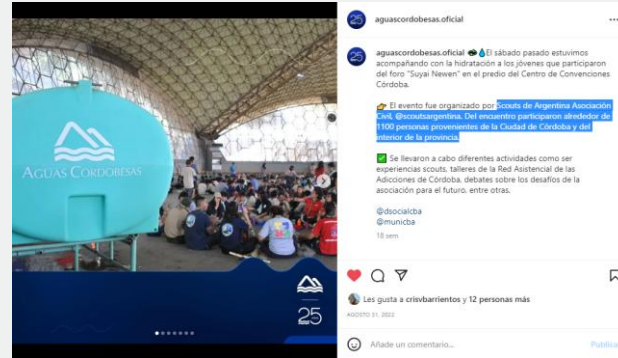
AGUAS CORDOBESAS

25

aguascordobesas.oficial ...

aguascordobesas.oficial El sábado pasado estuvimos acompañando con la hidratación a los jóvenes que participaron del foro "Suyai Newen" en el predio del Centro de Convenciones Córdoba.

El evento fue organizado por Scouts de Argentina Asociación Civil, @scoutsargentina. Del encuentro participaron alrededor de 1100 personas provenientes de la Ciudad de Córdoba y del interior de la provincia.

✅ Se llevaron a cabo diferentes actividades como ser experiencias scouts, talleres de la Red Asistencial de las Adicciones de Córdoba, debates sobre los desafíos de la asociación para el futuro, entre otras.

@dsocialcba
@municba

18 sem

Les gusta a crisvbarrientos y 12 personas más

AGOSTO 31, 2022

Añade un comentario...

Publicar